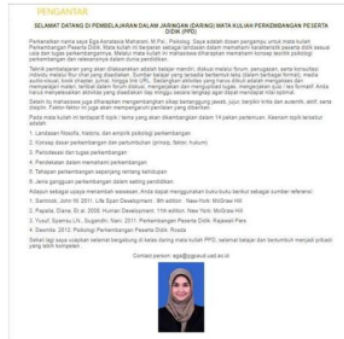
PENGANTAR

SELAMAT DATANG DI PEMBELAJARAN DALAM JARINGAN (DARING) MATA KULIAH PERKEMBANGAN PESERTA DIDIK (PPD)

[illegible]

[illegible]

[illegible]

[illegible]

1. Landasan filosofis, historis, dan empiris psikologi perkembangan
2. Konsep dasar perkembangan dan pertumbuhan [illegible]
3. Periodesasi dan tugas perkembangan
4. Pendekatan dalam memahami perkembangan
5. Tahapan perkembangan sepanjang rentang kehidupan
6. Jenis gangguan perkembangan dalam setting pendidikan

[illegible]

1. Santrock, John W. 2011. Life Span Development. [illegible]. New York: McGraw Hill
2. Papalia, Diane, Et al. 2008. Human Development. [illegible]. New York: McGraw Hill
3. Yusuf, Syamsu LN., Sugandhi, Nani. 2011. Perkembangan Peserta Didik. Rajawali Pers
4. Desmita. 2012. Psikologi Perkembangan Peserta Didik. Rosda

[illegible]

Contact person: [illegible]